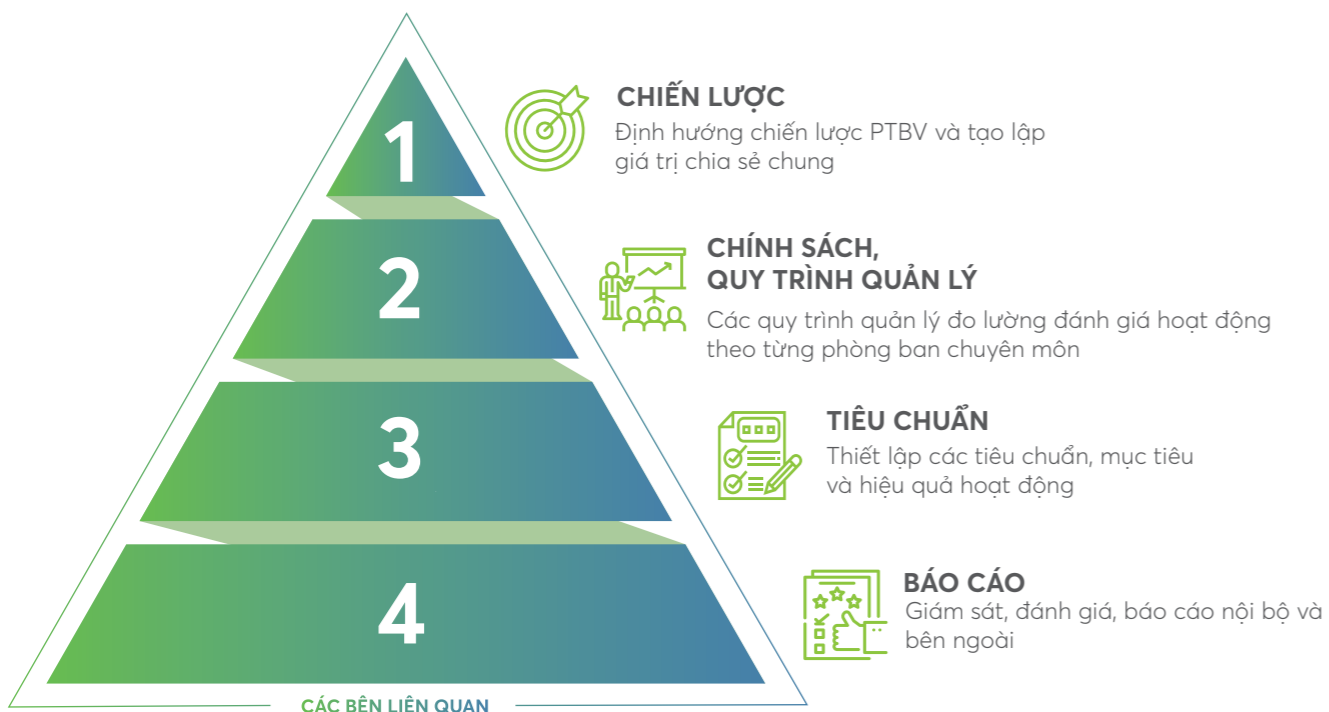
1

2

3

4

CÁC BÊN LIÊN QUAN

CHIẾN LƯỢC
Định hướng chiến lược PTBV và tạo lập giá trị chia sẻ chung

CHÍNH SÁCH, QUY TRÌNH QUẢN LÝ
Các quy trình quản lý đo lường đánh giá hoạt động theo từng phòng ban chuyên môn

TIÊU CHUẨN
Thiết lập các tiêu chuẩn, mục tiêu và hiệu quả hoạt động

BÁO CÁO
Giám sát, đánh giá, báo cáo nội bộ và bên ngoài